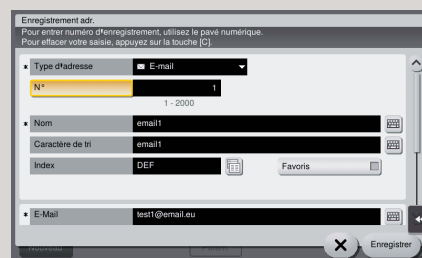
Enregistrement adr.
Pour entrer numéro d'enregistrement, utilisez le pavé numérique.
Pour effacer votre saisie, appuyez sur la touche [C].

* Type d'adresse
E-mail

N°
1
1 - 2000

* Nom
email1

Caractère de tri
email1

Index
DEF

Favoris

* E-Mail
test1@email.eu

Nouveau
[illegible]
Enregistrer